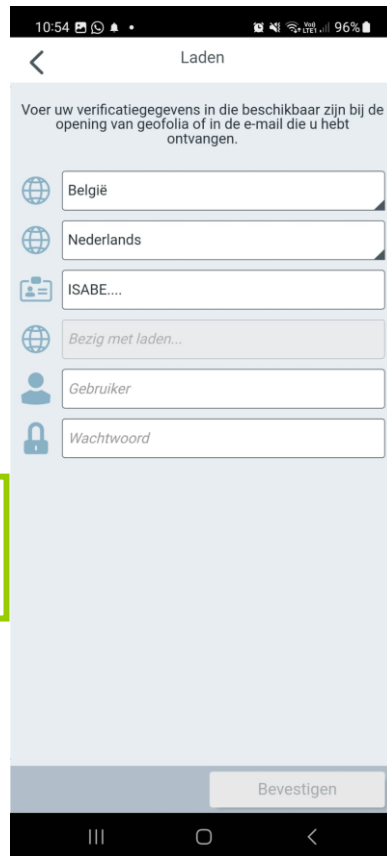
10:54 96%

Laden

Voer uw verificatiegegevens in die beschikbaar zijn bij de opening van geofolia of in de e-mail die u hebt ontvangen.

België

Nederlands

ISABE....

Bezig met laden...

Gebruiker

Wachtwoord

Bevestigen